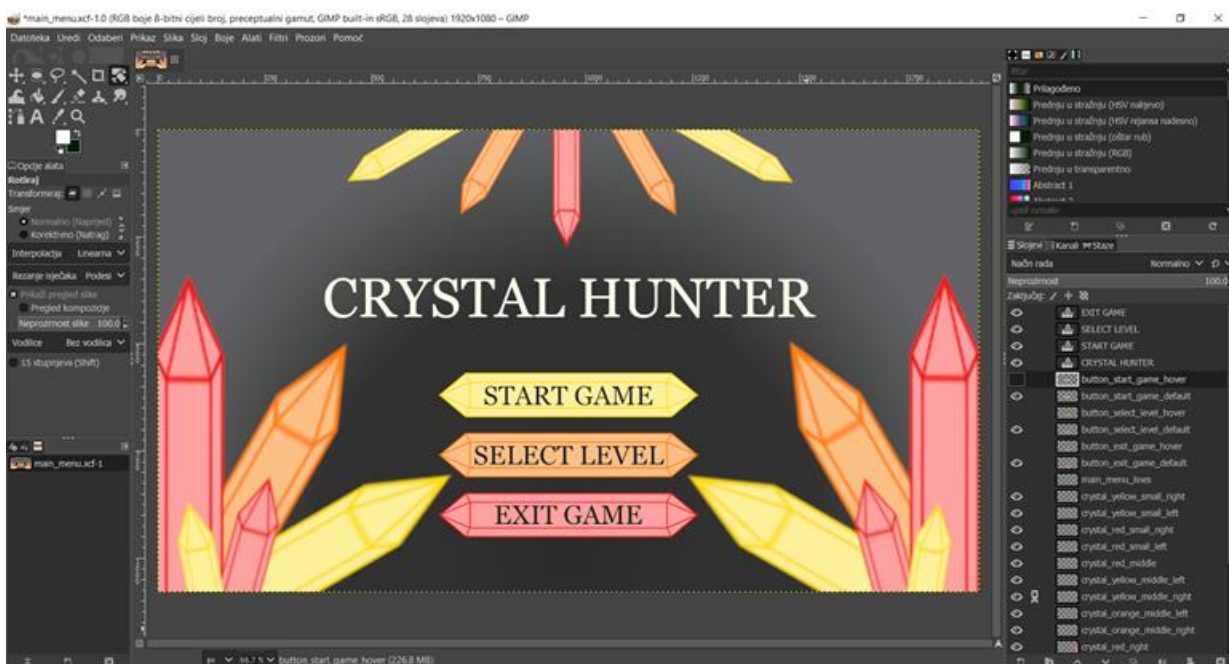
*main_menu.xcf-1.0 (RGB boje 8-bitni cijeli broj, preceptualni gamut, GIMP built-in sRGB, 28 slojeva) 1920x1080 – GIMP

Datoteka Uredi Odaberi Prikaz Slika Sloj Boje Alati Filtri Prozori Pomoć

Opcije alata
Rotiraj
Transformiraj:
Smjer
Normalno (Naprijed)
Korektivno (Natrag)
Interpolacija Linearna
Rezanje isječka Podesi
Prikaži pregled slike
Pregled kompozicije
Neprozirnost slike 100.0
Vodilice Bez vodilica
15 stupnjeva (Shift)

main_menu.xcf-1

CRYSTAL HUNTER
START GAME
SELECT LEVEL
EXIT GAME

Prilagođeno
Prednju u stražnju (HSV nalijevo)
Prednju u stražnju (HSV nijansa nadesno)
Prednju u stražnju (oštar rub)
Prednju u stražnju (RGB)
Prednju u transparentno
Abstract 1

Slojevi Kanali Staze
Način rada Normalno
Neprozirnost 100.0
Zaključaj:
EXIT GAME
SELECT LEVEL
START GAME
CRYSTAL HUNTER
button_start_game_hover
button_start_game_default
button_select_level_hover
button_select_level_default
button_exit_game_hover
button_exit_game_default
main_menu_lines
crystal_yellow_small_right
crystal_yellow_small_left
crystal_red_small_right
crystal_red_small_left
crystal_red_middle
crystal_yellow_middle_left
crystal_yellow_middle_right
crystal_orange_middle_left
crystal_orange_middle_right
crystal_red_right

px 66.7 % button start game hover (226.8 MB)